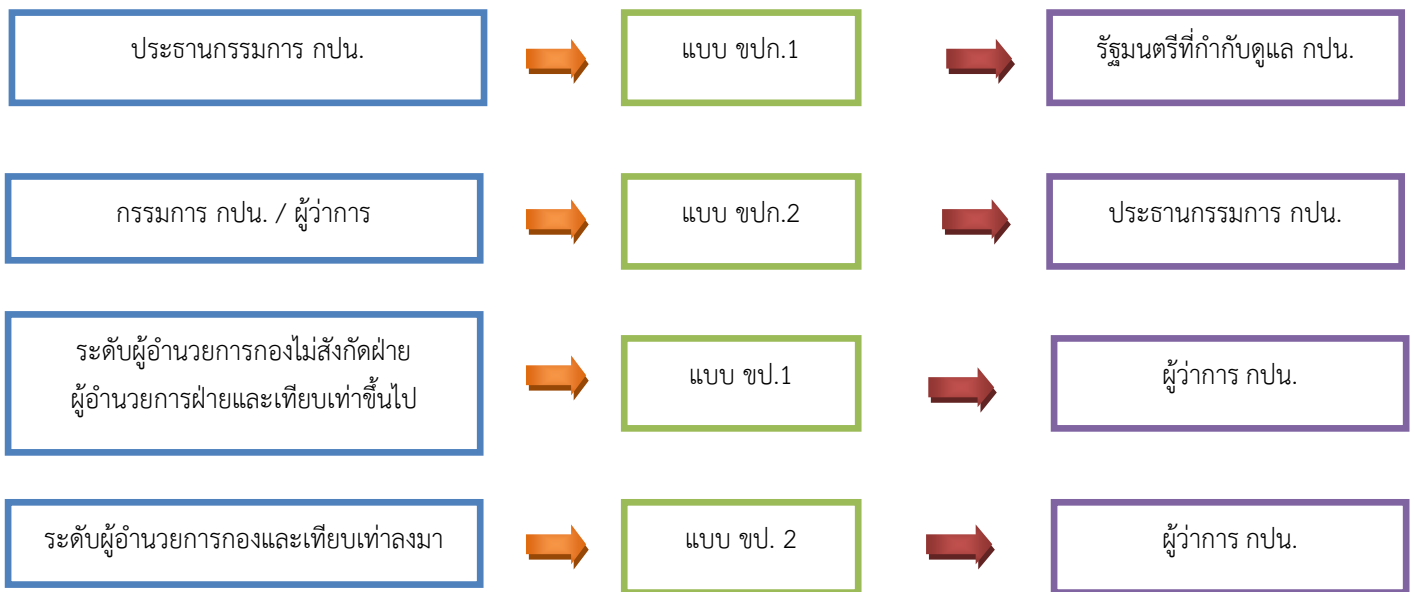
ประธานกรรมการ กปน.

แบบ ขปก.1

รัฐมนตรีที่กำกับดูแล กปน.

กรรมการ กปน. / ผู้ว่าการ

แบบ ขปก.2

ประธานกรรมการ กปน.

ระดับผู้อำนวยการกองไม่สังกัดฝ่าย ผู้อำนวยการฝ่ายและเทียบเท่าขึ้นไป

แบบ ขป.1

ผู้ว่าการ กปน.

ระดับผู้อำนวยการกองและเทียบเท่าลงมา

แบบ ขป. 2

ผู้ว่าการ กปน.